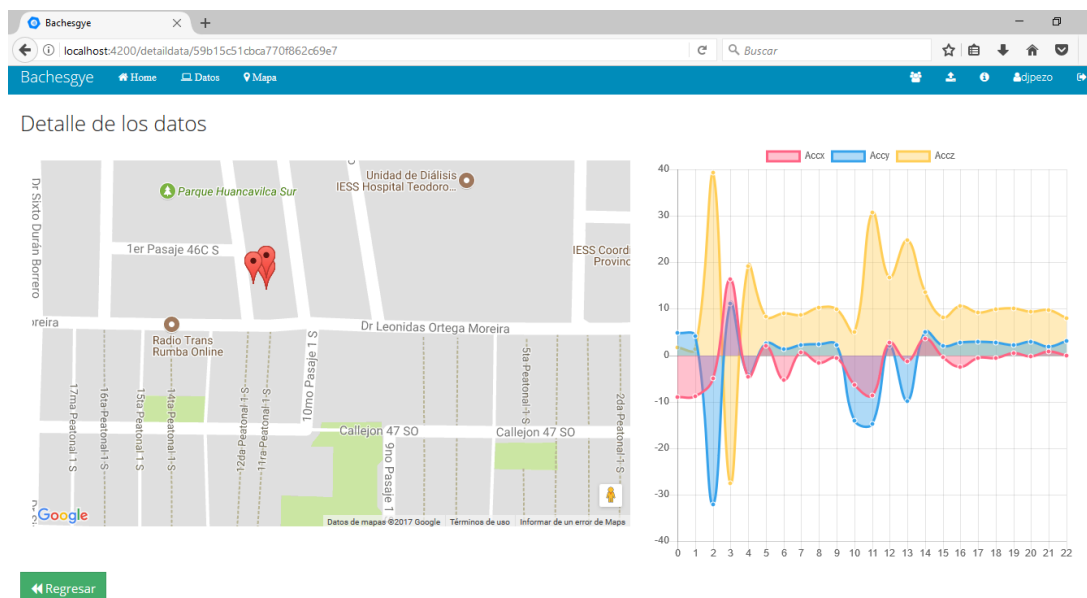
Bachesgye
localhost:4200/detaildata/59b15c51cbca770f862c69e7
Buscar
Bachesgye Home Datos Mapa djpezo

Detalle de los datos

Parque Huancavilca Sur
Unidad de Diálisis IESS Hospital Teodoro...
Dr Sixto Durán Borero
1er Pasaje 46C S
IESS Coord Provinc
oreira
Dr Leonidas Ortega Moreira
Radio Trans Rumba Online
10mo Pasaje 1 S
5ta Peatonal 1 S
17ma Peatonal 1 S
16ta Peatonal 1 S
15ta Peatonal 1 S
14ta Peatonal 1 S
12da Peatonal 1 S
11ra Peatonal 1 S
Callejon 47 SO
Callejon 47 SO
9no Pasaje 1
2da Peatonal 1 S
Google
Datos de mapas ©2017 Google Términos de uso Informar de un error de Mapa

Accx Accy Accz
40
30
20
10
0
-10
-20
-30
-40
0 1 2 3 4 5 6 7 8 9 10 11 12 13 14 15 16 17 18 19 20 21 22

Regresar